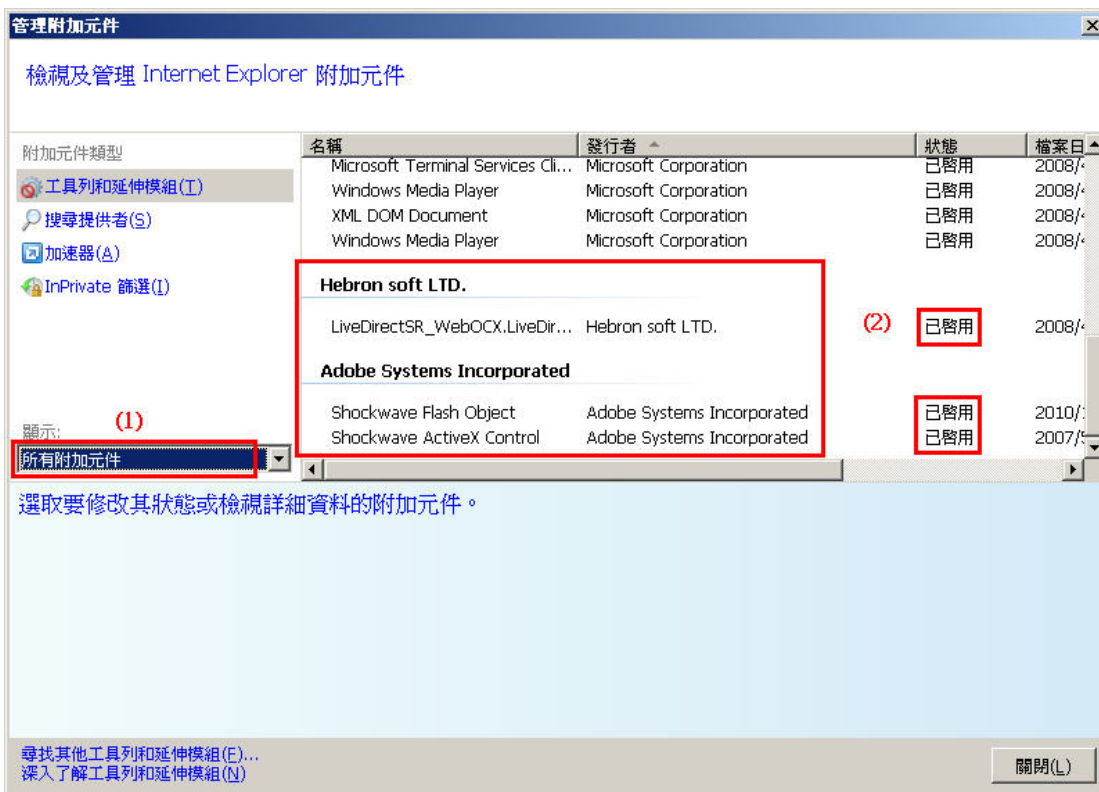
管理附加元件

檢視及管理 Internet Explorer 附加元件

附加元件類型

工具列和延伸模組(T)

搜尋提供者(S)

加速器(A)

InPrivate 篩選(I)

| 名稱 | 發行者 | 狀態 | 檔案日 |
|---|---|---|---|
| Microsoft Terminal Services Cli... | Microsoft Corporation | 已啟用 | 2008/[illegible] |
| Windows Media Player | Microsoft Corporation | 已啟用 | 2008/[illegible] |
| XML DOM Document | Microsoft Corporation | 已啟用 | 2008/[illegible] |
| Windows Media Player | Microsoft Corporation | 已啟用 | 2008/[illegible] |
| **Hebron soft LTD.** | | | |
| LiveDirectSR_WebOCX.LiveDir... | Hebron soft LTD. | 已啟用 | 2008/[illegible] |
| **Adobe Systems Incorporated** | | | |
| Shockwave Flash Object | Adobe Systems Incorporated | 已啟用 | 2010/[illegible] |
| Shockwave ActiveX Control | Adobe Systems Incorporated | 已啟用 | 2007/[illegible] |

(2)

(1)

顯示:

所有附加元件

選取要修改其狀態或檢視詳細資料的附加元件。

尋找其他工具列和延伸模組(F)...
深入了解工具列和延伸模組(N)

關閉(L)